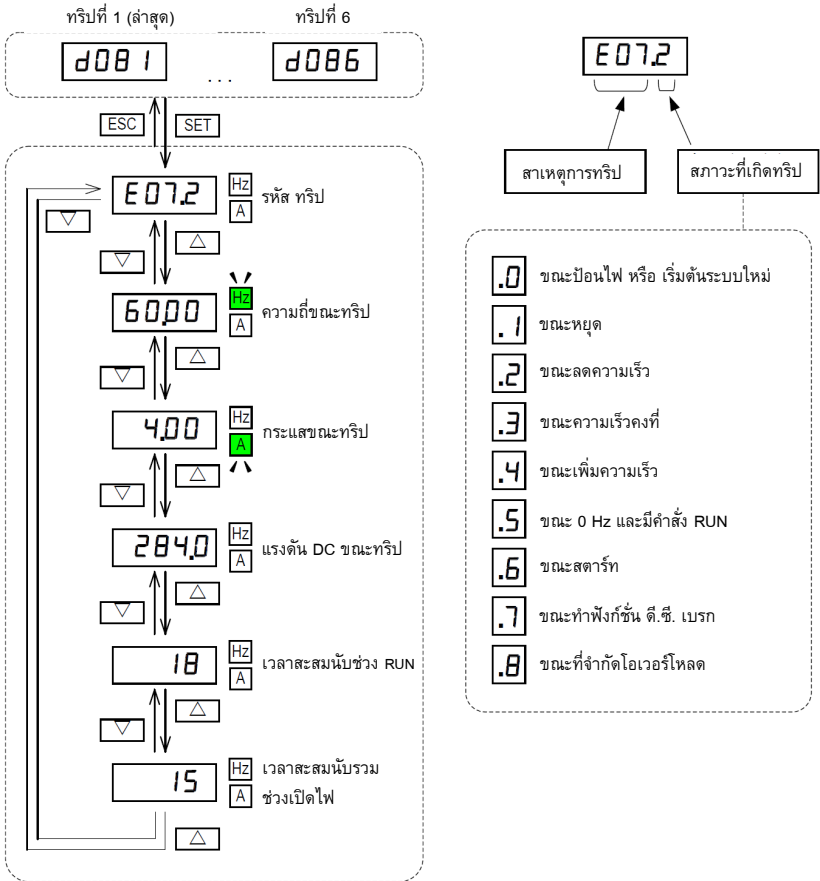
ทริปที่ 1 (ล่าสุด)

ทริปที่ 6

d081

...

d086

ESC

SET

E07.2

Hz

A

รหัส ทริป

▽

△

60.00

Hz

A

ความถี่ขณะทริป

△

▽

4.00

Hz

A

กระแสขณะทริป

△

▽

284.0

Hz

A

แรงดัน DC ขณะทริป

△

▽

18

Hz

A

เวลาสะสมนับช่วง RUN

△

▽

15

Hz

A

เวลาสะสมนับรวม ช่วงเปิดไฟ

△

E07.2

สาเหตุการทริป

สภาวะที่เกิดทริป

.0 ขณะป้อนไฟ หรือ เริ่มต้นระบบใหม่

.1 ขณะหยุด

.2 ขณะลดความเร็ว

.3 ขณะความเร็วคงที่

.4 ขณะเพิ่มความเร็ว

.5 ขณะ 0 Hz และมีคำสั่ง RUN

.6 ขณะสตาร์ท

.7 ขณะทำฟังก์ชั่น ดี.ซี. เบรก

.8 ขณะที่จำกัดโอเวอร์โหลด